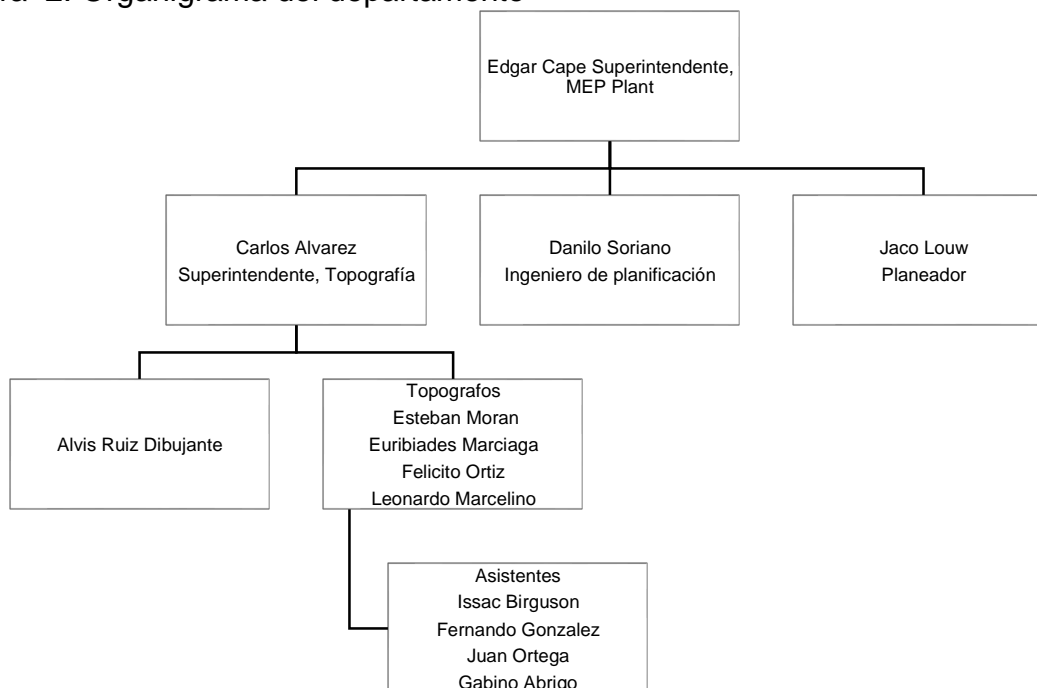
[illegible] 2. Organigrama del departamento

Edgar Cape Superintendente, MEP Plant

Carlos Alvarez
Superintendente, Topografía

Danilo Soriano
Ingeniero de planificación

Jaco Louw
Planeador

Alvis Ruiz Dibujante

Topografos
Esteban Moran
Euribiades Marciaga
Felicito Ortiz
Leonardo Marcelino

Asistentes
Issac Birguson
Fernando Gonzalez
Juan Ortega
Gabino Abrigo